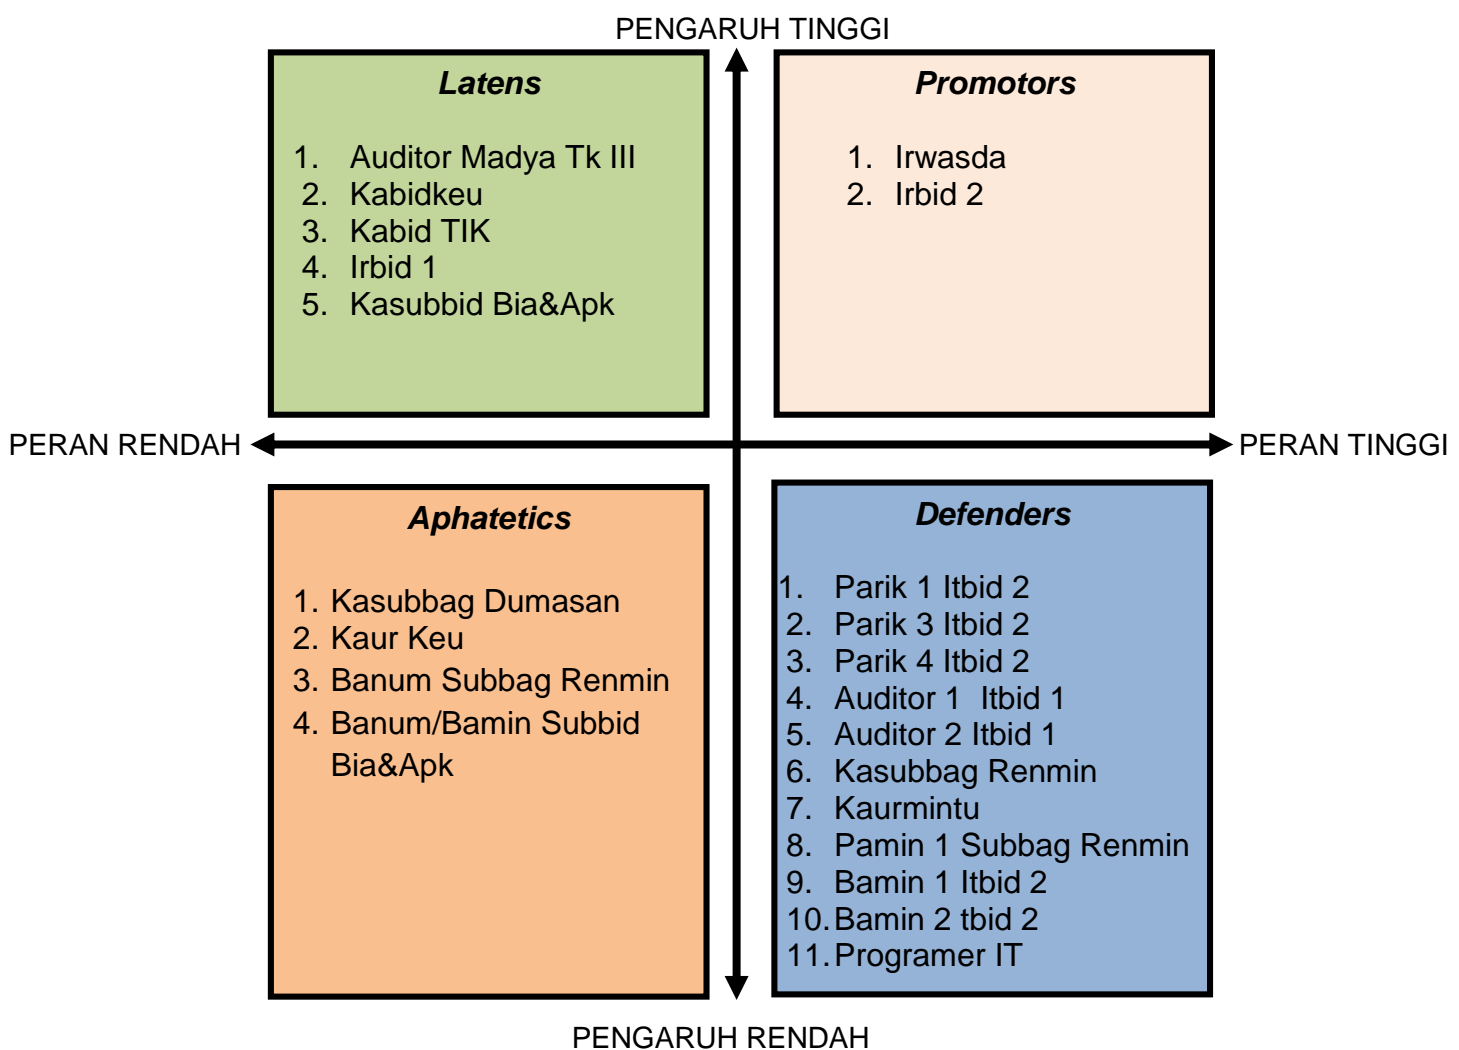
PENGARUH TINGGI

Latens

1. Auditor Madya Tk III
2. Kabidkeu
3. Kabid TIK
4. Irbid 1
5. Kasubbid Bia&Apk

Promotors

1. Irwasda
2. Irbid 2

PERAN RENDAH

PERAN TINGGI

Aphatetics

1. Kasubbag Dumasan
2. Kaur Keu
3. Banum Subbag Renmin
4. Banum/Bamin Subbid Bia&Apk

Defenders

1. Parik 1 Itbid 2
2. Parik 3 Itbid 2
3. Parik 4 Itbid 2
4. Auditor 1 Itbid 1
5. Auditor 2 Itbid 1
6. Kasubbag Renmin
7. Kaurmintu
8. Pamin 1 Subbag Renmin
9. Bamin 1 Itbid 2
10. Bamin 2 tbid 2
11. Programer IT

PENGARUH RENDAH